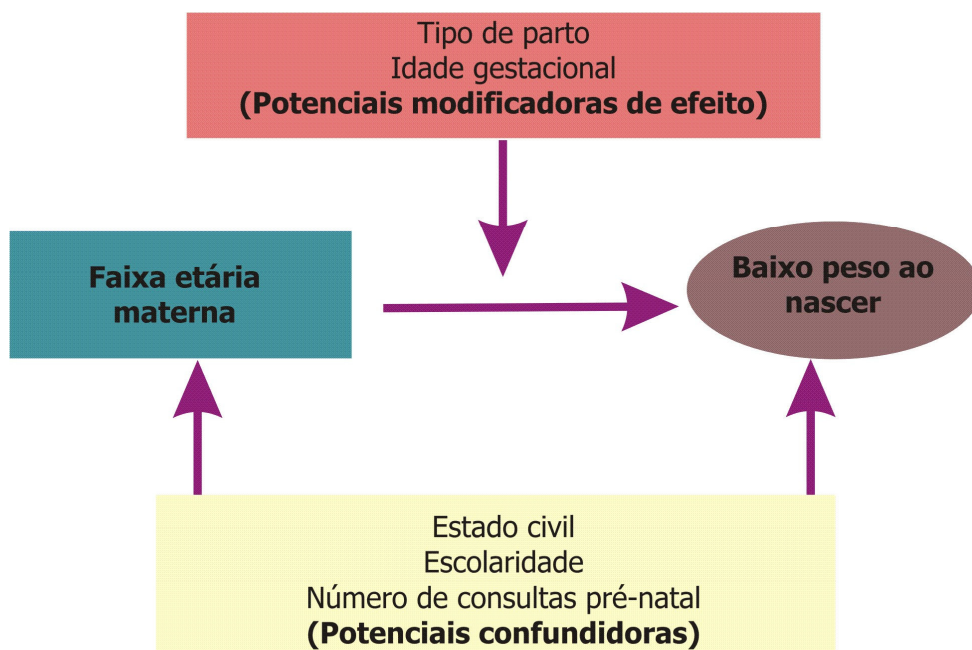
Tipo de parto
Idade gestacional
**(Potenciais modificadoras de efeito)**

**Faixa etária materna**

**Baixo peso ao nascer**

Estado civil
Escolaridade
Número de consultas pré-natal
**(Potenciais confundidoras)**